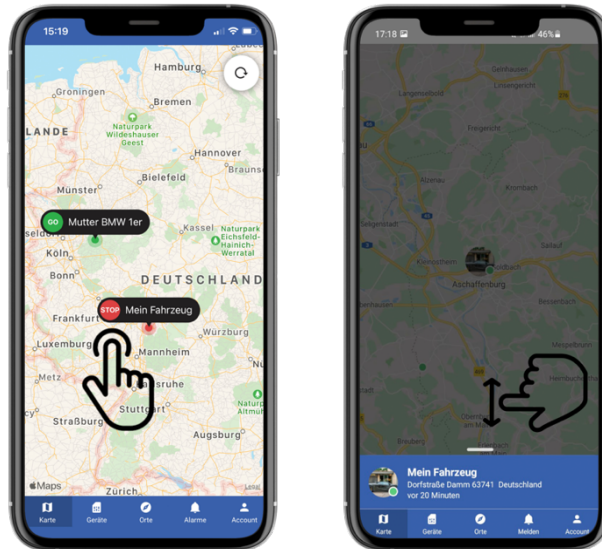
15:19

Hamburg
Groningen
Bremen
LANDE
Naturpark Wildeshauser Geest
Hannover
Braunschweig
Bielefeld
Münster
GO Mutter BMW 1er
Kassel
Naturpark Eichsfeld-Hainich-Werratal
Köln
Bonn
DEUTSCHLAND
STOP Mein Fahrzeug
Frankfurt
Würzburg
Luxemburg
Mannheim
Metz
Karlsruhe
Stuttgart
Naturpark Altmühltal
Straßburg
Augsburg
Zürich
Maps

Karte
Geräte
Orte
Alarme
Account

17:18
46%

Langenselbold
Gelnhausen
Linsengericht
Freigericht
Alzenau
Krombach
Kleinostheim
Sailauf
Aschaffenburg
Bessenbach
Heimbuchenthal

Mein Fahrzeug
Dorfstraße Damm 63741 Deutschland
vor 20 Minuten

Karte
Geräte
Orte
Melden
Account